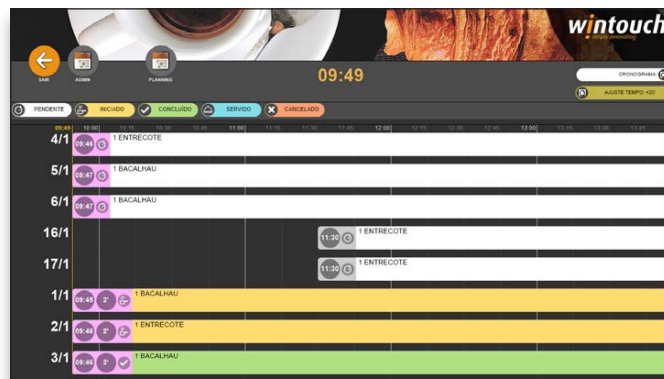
wintouch
simply innovating

SAIR ADMIN PLANNING

09:49

CRONOGRAMA
AJUSTE TEMPO: +20

PENDENTE INICIADO CONCLUÍDO SERVIDO CANCELADO

09:49 10:00 10:15 10:30 10:45 11:00 11:15 11:30 11:45 12:00 12:15 12:30 12:45 13:00 13:15 13:30 13:45

4/1 09:46 1 ENTRECOTE
5/1 09:47 1 BACALHAU
6/1 09:47 1 BACALHAU
16/1 11:30 1 ENTRECOTE
17/1 11:30 1 ENTRECOTE
1/1 09:46 2' 1 BACALHAU
2/1 09:46 2' 1 ENTRECOTE
3/1 09:44 3' 1 BACALHAU